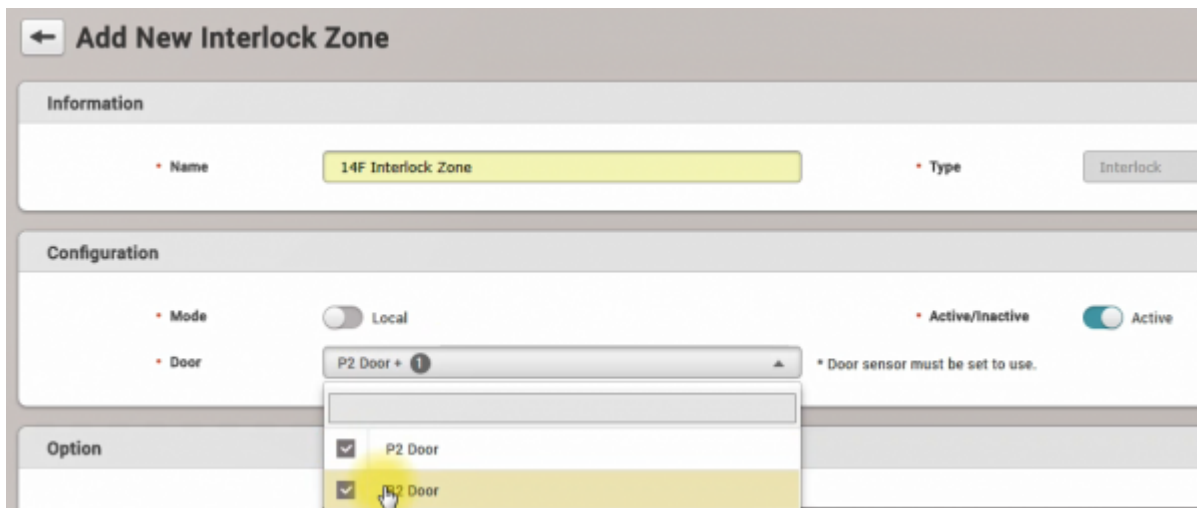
Add New Interlock Zone

Information

• Name 14F Interlock Zone

• Type Interlock

Configuration

• Mode Local

• Active/Inactive Active

• Door P2 Door + 1

* Door sensor must be set to use.

Option

P2 Door

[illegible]2 Door